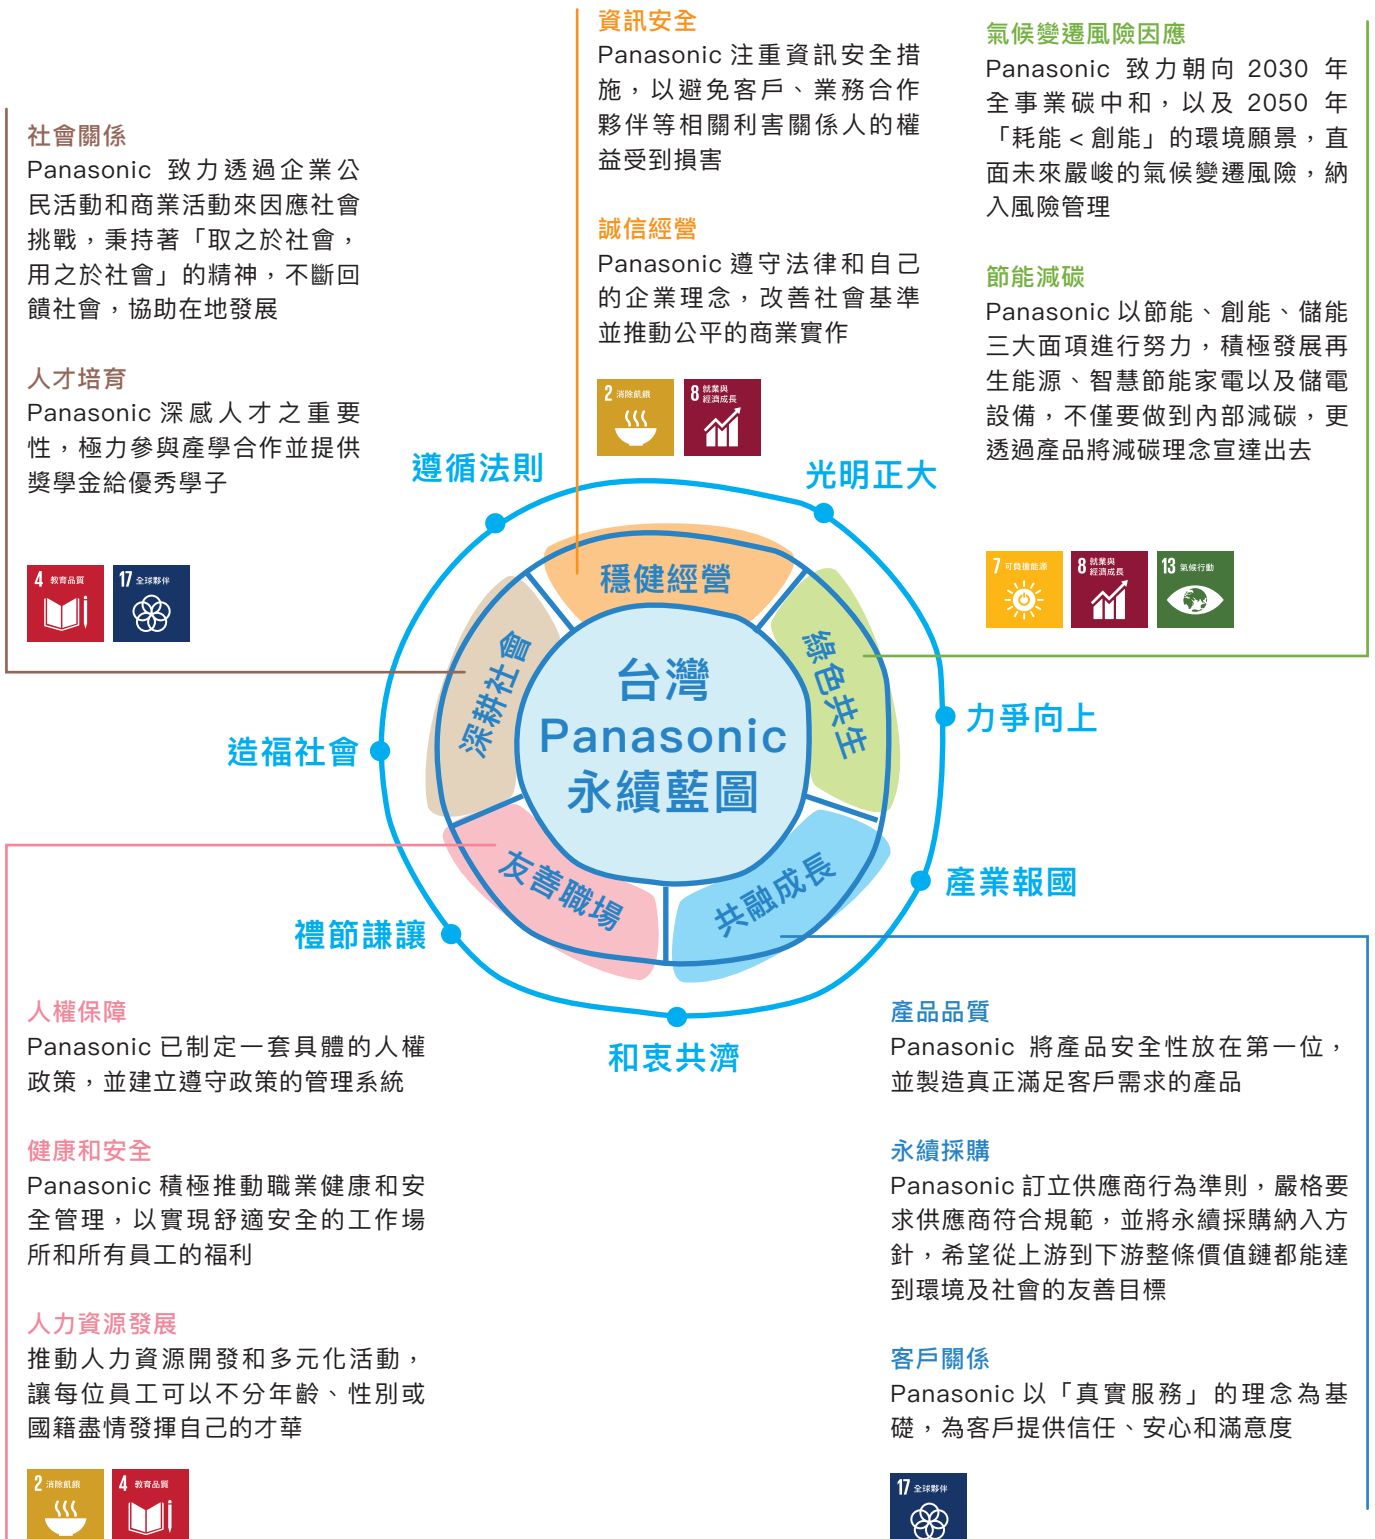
社會關係
Panasonic 致力透過企業公民活動和商業活動來因應社會挑戰，秉持著「取之於社會，用之於社會」的精神，不斷回饋社會，協助在地發展

人才培育
Panasonic 深感人才之重要性，極力參與產學合作並提供獎學金給優秀學子

4 教育品質
17 全球夥伴

資訊安全
Panasonic 注重資訊安全措施，以避免客戶、業務合作夥伴等相關利害關係人的權益受到損害

誠信經營
Panasonic 遵守法律和自己的企業理念，改善社會基準並推動公平的商業實作

2 消除飢餓
8 就業與經濟成長

氣候變遷風險因應
Panasonic 致力朝向 2030 年全事業碳中和，以及 2050 年「耗能＜創能」的環境願景，直面未來嚴峻的氣候變遷風險，納入風險管理

節能減碳
Panasonic 以節能、創能、儲能三大面項進行努力，積極發展再生能源、智慧節能家電以及儲電設備，不僅要做到內部減碳，更透過產品將減碳理念宣達出去

7 可負擔能源
8 就業與經濟成長
13 氣候行動

遵循法則
光明正大
力爭向上
產業報國
和衷共濟
禮節謙讓
造福社會

穩健經營
綠色共生
共融成長
友善職場
深耕社會

台灣
Panasonic
永續藍圖

人權保障
Panasonic 已制定一套具體的人權政策，並建立遵守政策的管理系統

健康和安全
Panasonic 積極推動職業健康和安全管理，以實現舒適安全的工作場所和所有員工的福利

人力資源發展
推動人力資源開發和多元化活動，讓每位員工可以不分年齡、性別或國籍盡情發揮自己的才華

2 消除飢餓
4 教育品質

產品品質
Panasonic 將產品安全性放在第一位，並製造真正滿足客戶需求的產品

永續採購
Panasonic 訂立供應商行為準則，嚴格要求供應商符合規範，並將永續採購納入方針，希望從上游到下游整條價值鏈都能達到環境及社會的友善目標

客戶關係
Panasonic 以「真實服務」的理念為基礎，為客戶提供信任、安心和滿意度

17 全球夥伴